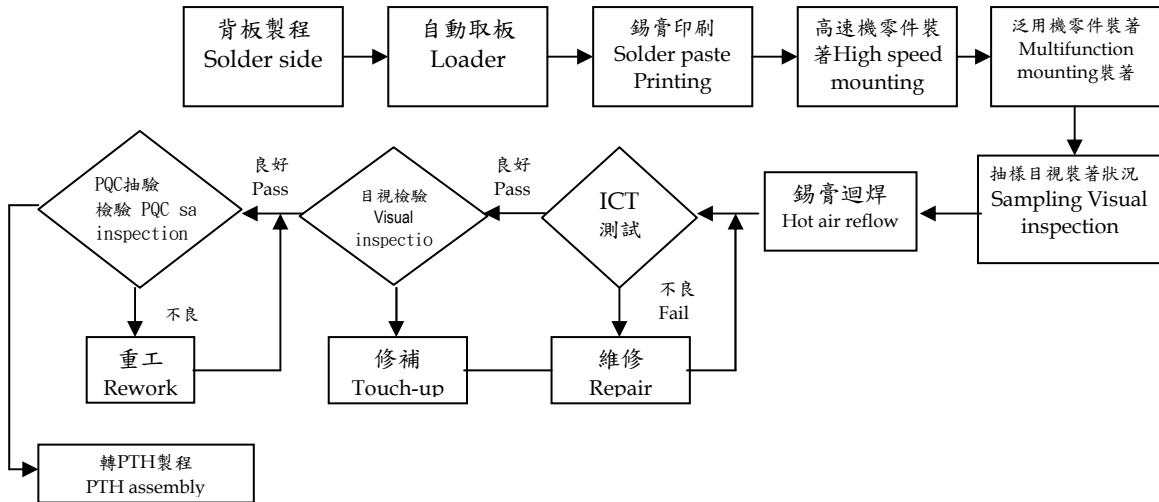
背板製程
Solder side

自動取板
Loader

錫膏印刷
Solder paste Printing

高速機零件裝著High speed mounting

泛用機零件裝著
Multifunction mounting裝著

抽樣目視裝著狀況
Sampling Visual inspection

錫膏迴焊
Hot air reflow

ICT
測試

良好
Pass

目視檢驗
Visual inspectio

良好
Pass

PQC抽驗
檢驗 PQC sa inspection

不良

重工
Rework

修補
Touch-up

不良
Fail

維修
Repair

轉PTH製程
PTH assembly